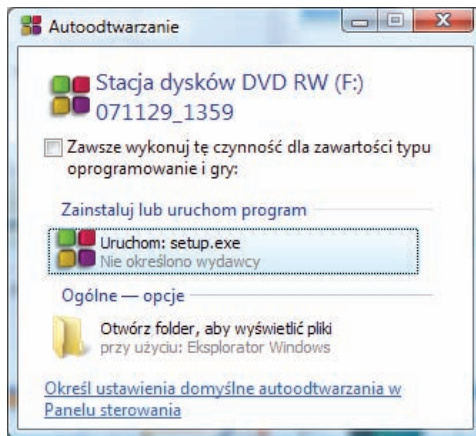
Autoodtwarzanie

Stacja dysków DVD RW (F:)
071129_1359

Zawsze wykonuj tę czynność dla zawartości typu oprogramowanie i gry:

Zainstaluj lub uruchom program

Uruchom: setup.exe
Nie określono wydawcy

Ogólne — opcje

Otwórz folder, aby wyświetlić pliki
przy użyciu: Eksplorator Windows

Określ ustawienia domyślne autoodtwarzania w Panelu sterowania